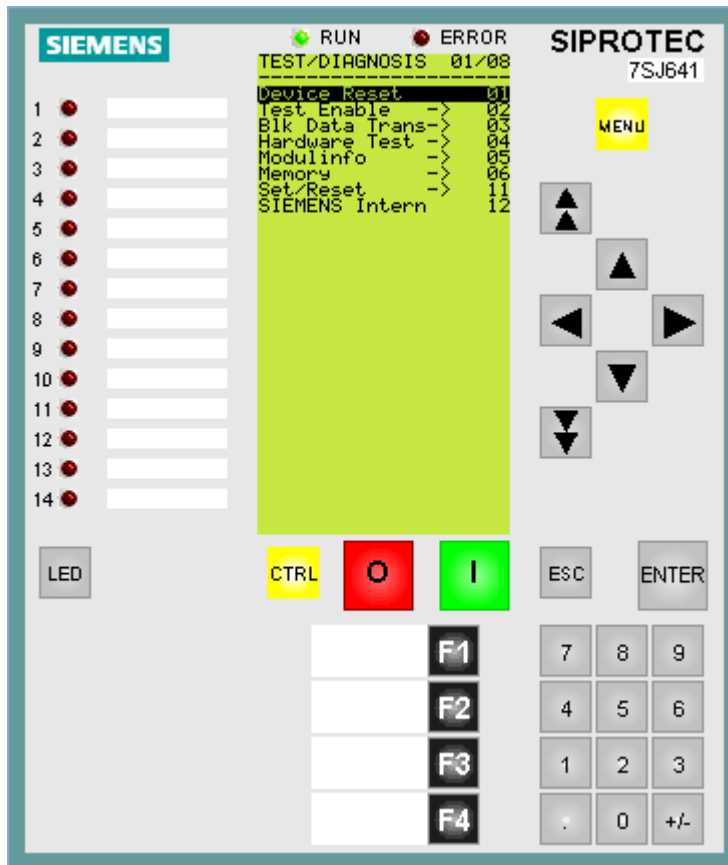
SIEMENS

RUN ERROR

SIPROTEC
7SJ641

TEST/DIAGNOSIS 01/08

Device Reset 01
Test Enable -> 02
Blk Data Trans-> 03
Hardware Test -> 04
Modulinfo -> 05
Memory -> 06
Set/Reset -> 11
SIEMENS Intern 12

MENU

1
2
3
4
5
6
7
8
9
10
11
12
13
14

LED

CTRL

O

I

ESC

ENTER

F1
F2
F3
F4

7 8 9
4 5 6
1 2 3
. 0 +/-